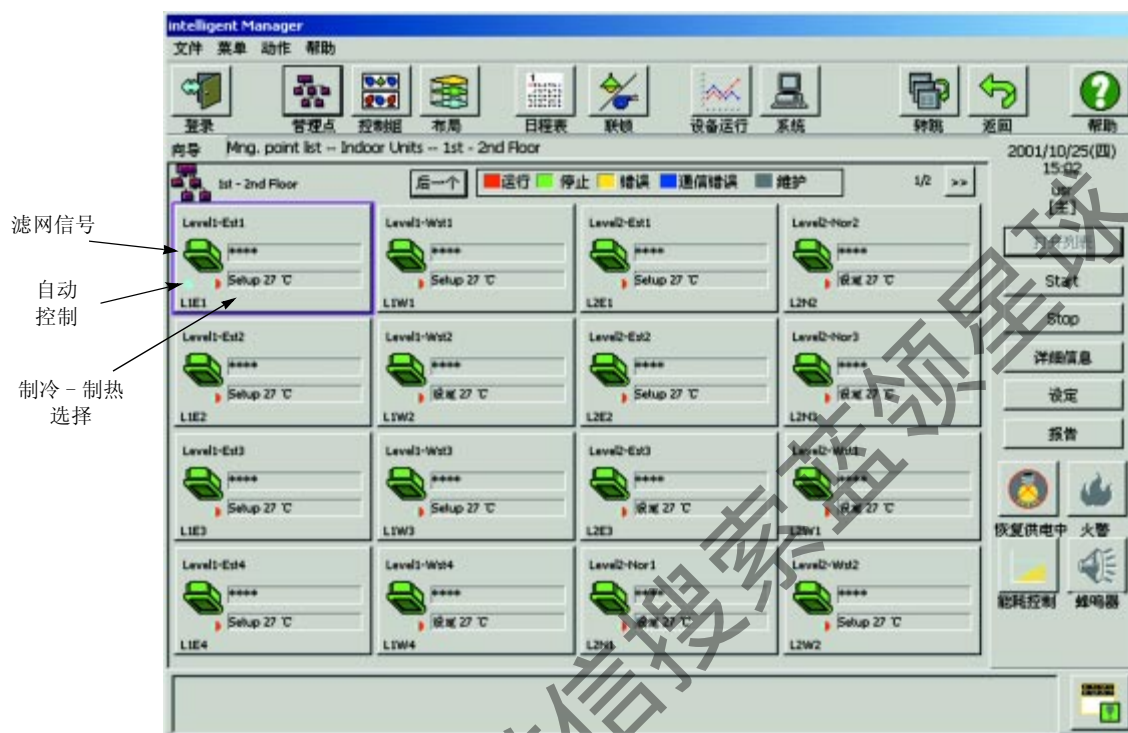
intelligent Manager
文件 菜单 动作 帮助

登录 管理点 控制组 布局 日程表 联锁 设备运行 系统 转换 返回 帮助

向导 Mng. point list -- Indoor Units -- 1st - 2nd Floor

2001/10/25(四) 15:02

1st - 2nd Floor 后一个 运行 停止 错误 通信错误 维护 1/2 >>

滤网信号
自动控制
制冷 - 制热选择

| Level1-Est1 **** Setup 27 ℃ L1E1 | Level1-Wst1 **** Setup 27 ℃ L1W1 | Level2-Est1 **** Setup 27 ℃ L2E1 | Level2-Nor2 **** 设定 27 ℃ L2N2 |
|---|---|---|---|
| Level1-Est2 **** Setup 27 ℃ L1E2 | Level1-Wst2 **** 设定 27 ℃ L1W2 | Level2-Est2 **** Setup 27 ℃ L2E2 | Level2-Nor3 **** 设定 27 ℃ L2N3 |
| Level1-Est3 **** Setup 27 ℃ L1E3 | Level1-Wst3 **** Setup 27 ℃ L1W3 | Level2-Est3 **** 设定 27 ℃ L2E3 | Level2-Wst1 **** 设定 27 ℃ L2W1 |
| Level1-Est4 **** Setup 27 ℃ L1E4 | Level1-Wst4 **** 设定 27 ℃ L1W4 | Level2-Nor1 **** 设定 27 ℃ L2N1 | Level2-Wst2 **** Setup 27 ℃ L2W2 |

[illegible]
Start
Stop
详细信息
设定
报告
恢复供电中 火警
能耗控制 蜂鸣器